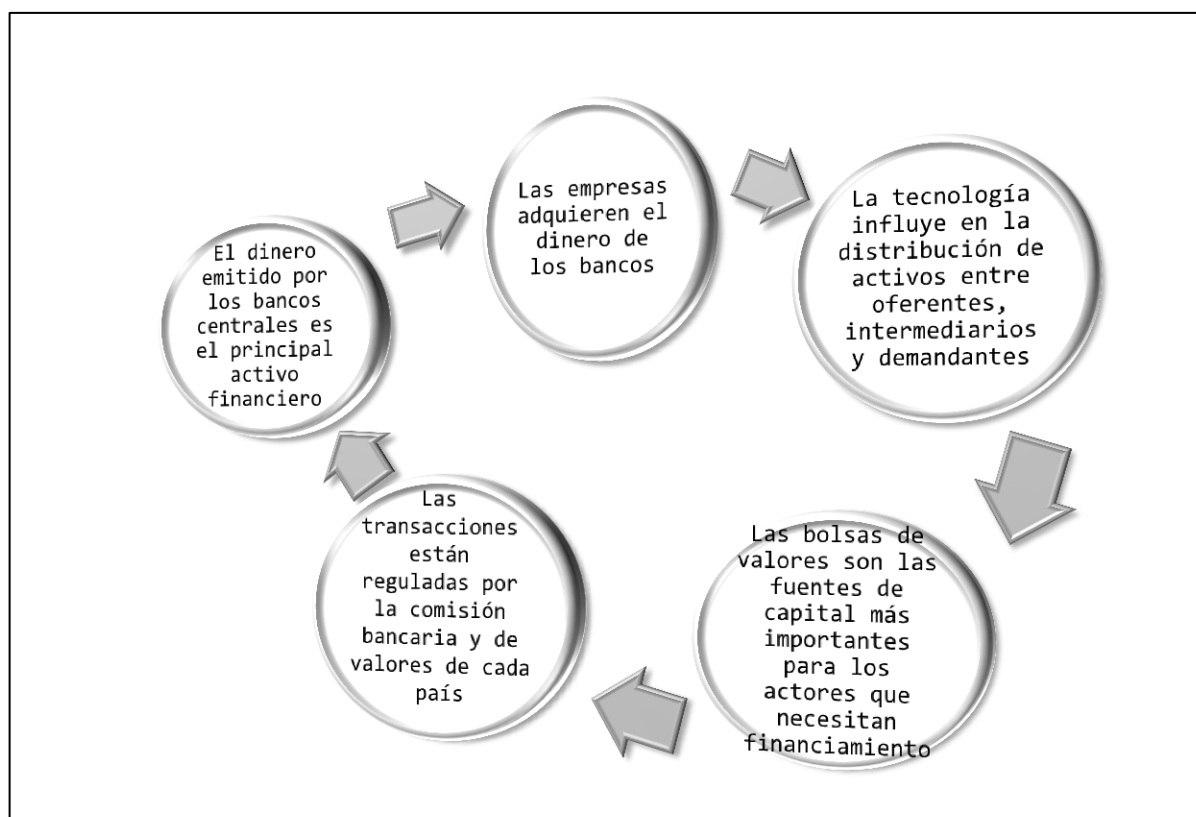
El dinero emitido por los bancos centrales es el principal activo financiero

Las empresas adquieren el dinero de los bancos

La tecnología influye en la distribución de activos entre oferentes, intermediarios y demandantes

Las bolsas de valores son las fuentes de capital más importantes para los actores que necesitan financiamiento

Las transacciones están reguladas por la comisión bancaria y de valores de cada país